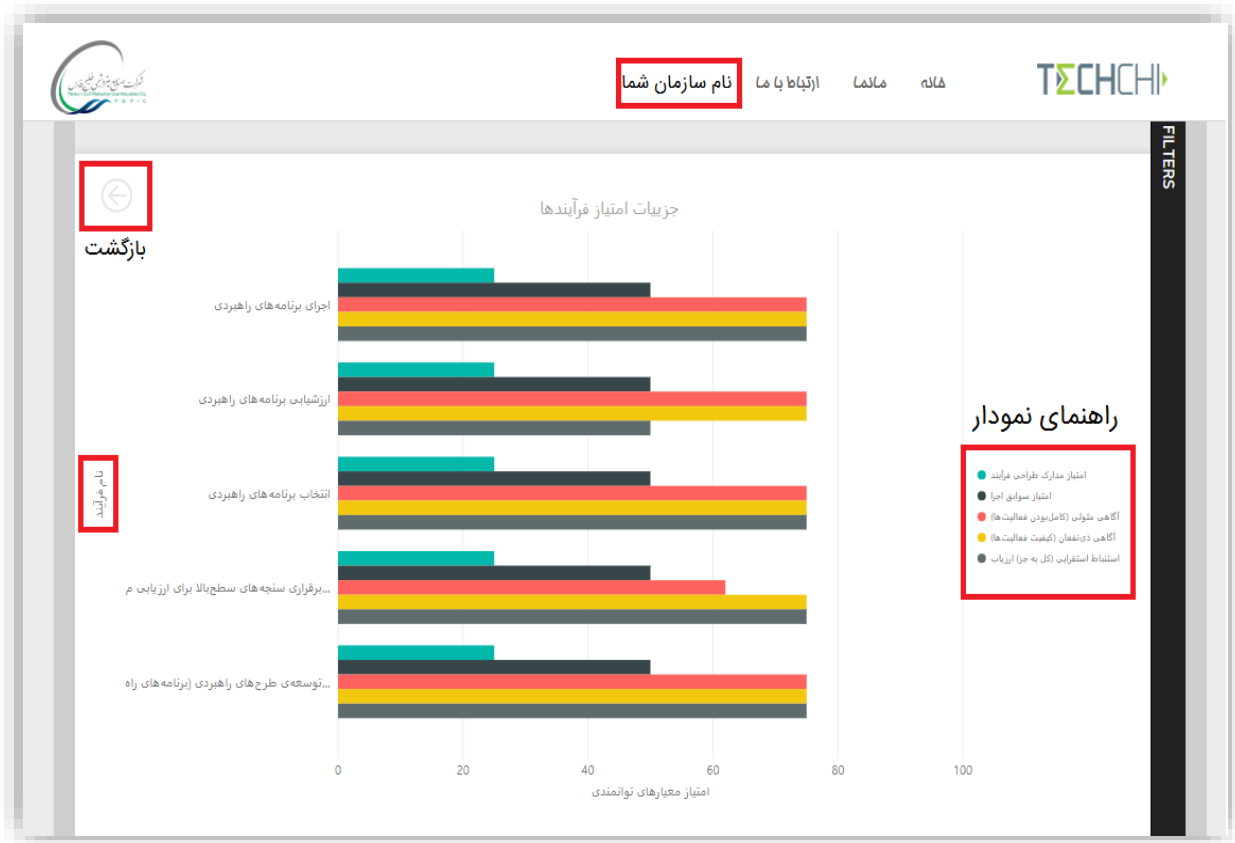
TECHCHI
خانه
ماکما
ارتباط با ما
نام سازمان شما

FILTERS

جزییات امتیاز فرآیندها

بازگشت

اجرای برنامه‌های راهبردی
ارزشیابی برنامه‌های راهبردی
انتخاب برنامه‌های راهبردی
...برقراری سنجه‌های سطح‌بالا برای ارزیابی م
...توسعه‌ی طرح‌های راهبردی (برنامه‌های راه

نام فرآیند

0
20
40
60
80
100
امتیاز معیارهای توانمندی

راهنمای نمودار
امتیاز مدارک طراحی فرآیند
امتیاز سوابق اجرا
آگاهی متولی (کامل‌بودن فعالیت‌ها)
آگاهی ذی‌نفعان (کیفیت فعالیت‌ها)
استنباط استقرایی (کل به جز) ارزیاب